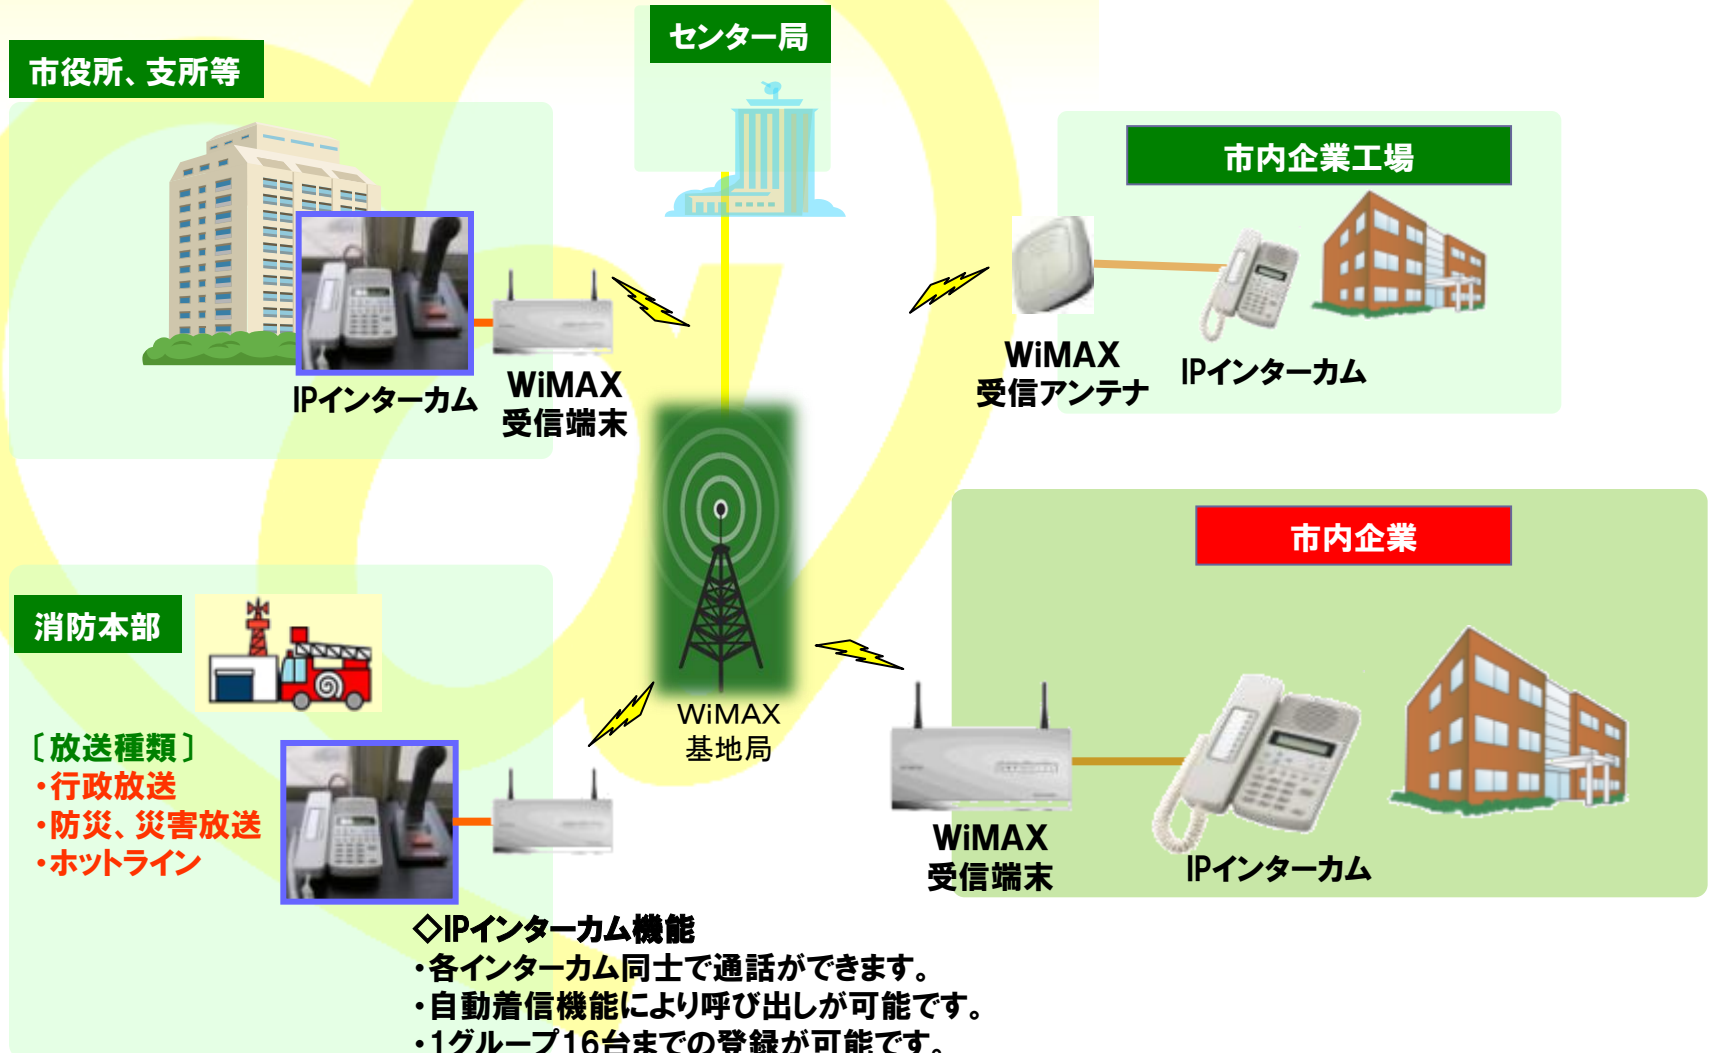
センター局

市役所、支所等

IPインターカム

WiMAX
受信端末

市内企業工場

WiMAX
受信アンテナ

IPインターカム

WiMAX
基地局

市内企業

WiMAX
受信端末

IPインターカム

消防本部

〔放送種類〕
・行政放送
・防災、災害放送
・ホットライン

◇IPインターカム機能
・各インターカム同士で通話ができます。
・自動着信機能により呼び出しが可能です。
・1グループ16台までの登録が可能です。